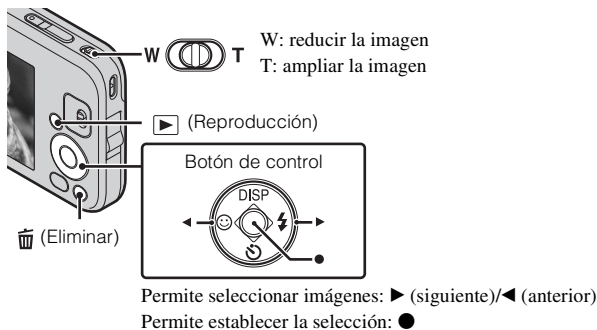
W T

W: reducir la imagen
T: ampliar la imagen

▶ (Reproducción)

Botón de control

DISP

◀ ▶

🗑 (Eliminar)

Permite seleccionar imágenes: ▶ (siguiente)/◀ (anterior)
Permite establecer la selección: ●